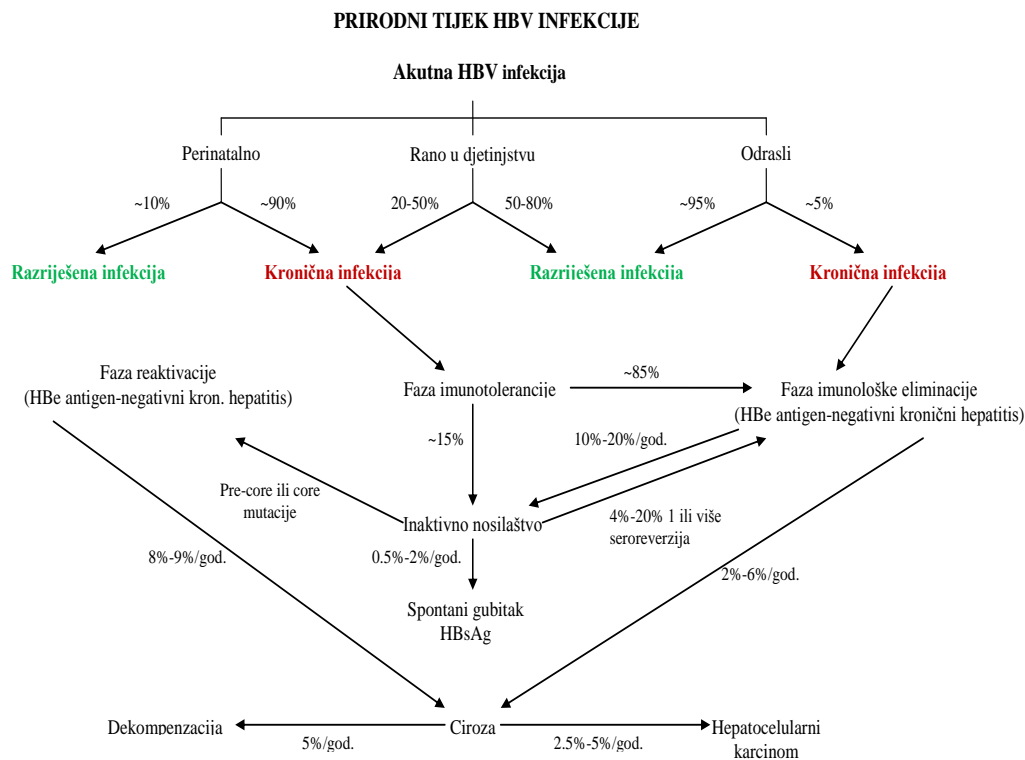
PRIRODNI TIJEK HBV INFEKCIJE

Akutna HBV infekcija

Perinatalno

Rano u djetinjstvu

Odrasli

~10%

~90%

20-50%

50-80%

~95%

~5%

Razriješena infekcija

Kronična infekcija

Razriješena infekcija

Kronična infekcija

Faza reaktivacije
(HBe antigen-negativni kron. hepatitis)

Faza imunotolerancije

~85%

Faza imunološke eliminacije
(HBe antigen-negativni kronični hepatitis)

~15%

10%-20%/god.

Pre-core ili core mutacije

Inaktivno nosilaštvo

4%-20% 1 ili više seroreverzija

8%-9%/god.

0.5%-2%/god.

2%-6%/god.

Spontani gubitak HBsAg

Dekompenzacija

Ciroza

Hepatocelularni karcinom

5%/god.

2.5%-5%/god.